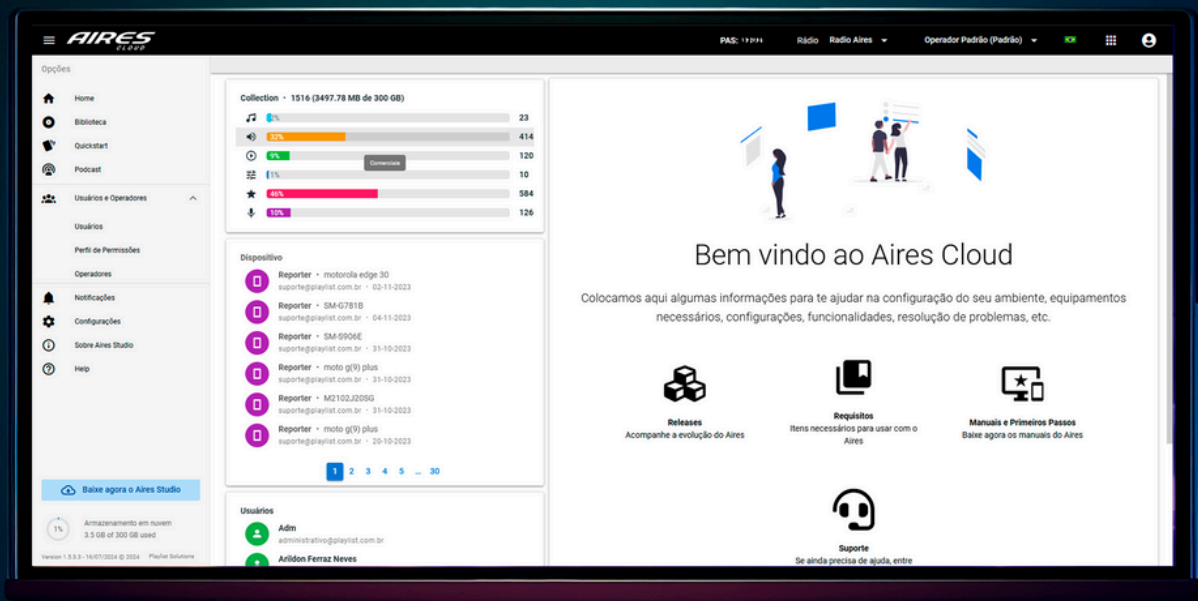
AIRES CLOUD

PAS: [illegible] Rádio Radio Aires Operador Padrão (Padrão)

Opções

Home
Biblioteca
Quickstart
Podcast
Usuários e Operadores
Usuários
Perfil de Permissões
Operadores
Notificações
Configurações
Sobre Aires Studio
Help

Baixe agora o Aires Studio

1% Armazenamento em nuvem 3.5 GB of 300 GB used

Version 1.5.3.3 - 16/07/2024 © 2024 Playlist Solutions

Collection • 1516 (3497.78 MB de 300 GB)

| | | |
|---|---|---|
| | 2% | 23 |
| | 32% | 414 |
| | 9% | 120 |
| | 1% | 10 |
| | 46% | 584 |
| | 10% | 126 |

Comerciais

Dispositivo

Reporter • motorola edge 30
suporte@playlist.com.br • 02-11-2023

Reporter • SM-G781B
suporte@playlist.com.br • 04-11-2023

Reporter • SM-S906E
suporte@playlist.com.br • 31-10-2023

Reporter • moto g(9) plus
suporte@playlist.com.br • 31-10-2023

Reporter • M2102J20SG
suporte@playlist.com.br • 31-10-2023

Reporter • moto g(9) plus
suporte@playlist.com.br • 20-10-2023

1 2 3 4 5 ... 30

Usuários

Adm
administrativo@playlist.com.br

Arildon Ferraz Neves

Bem vindo ao Aires Cloud

Colocamos aqui algumas informações para te ajudar na configuração do seu ambiente, equipamentos necessários, configurações, funcionalidades, resolução de problemas, etc.

Releases
Acompanhe a evolução do Aires

Requisitos
Itens necessários para usar com o Aires

Manuais e Primeiros Passos
Baixe agora os manuais do Aires

Suporte
Se ainda precisa de ajuda, entre